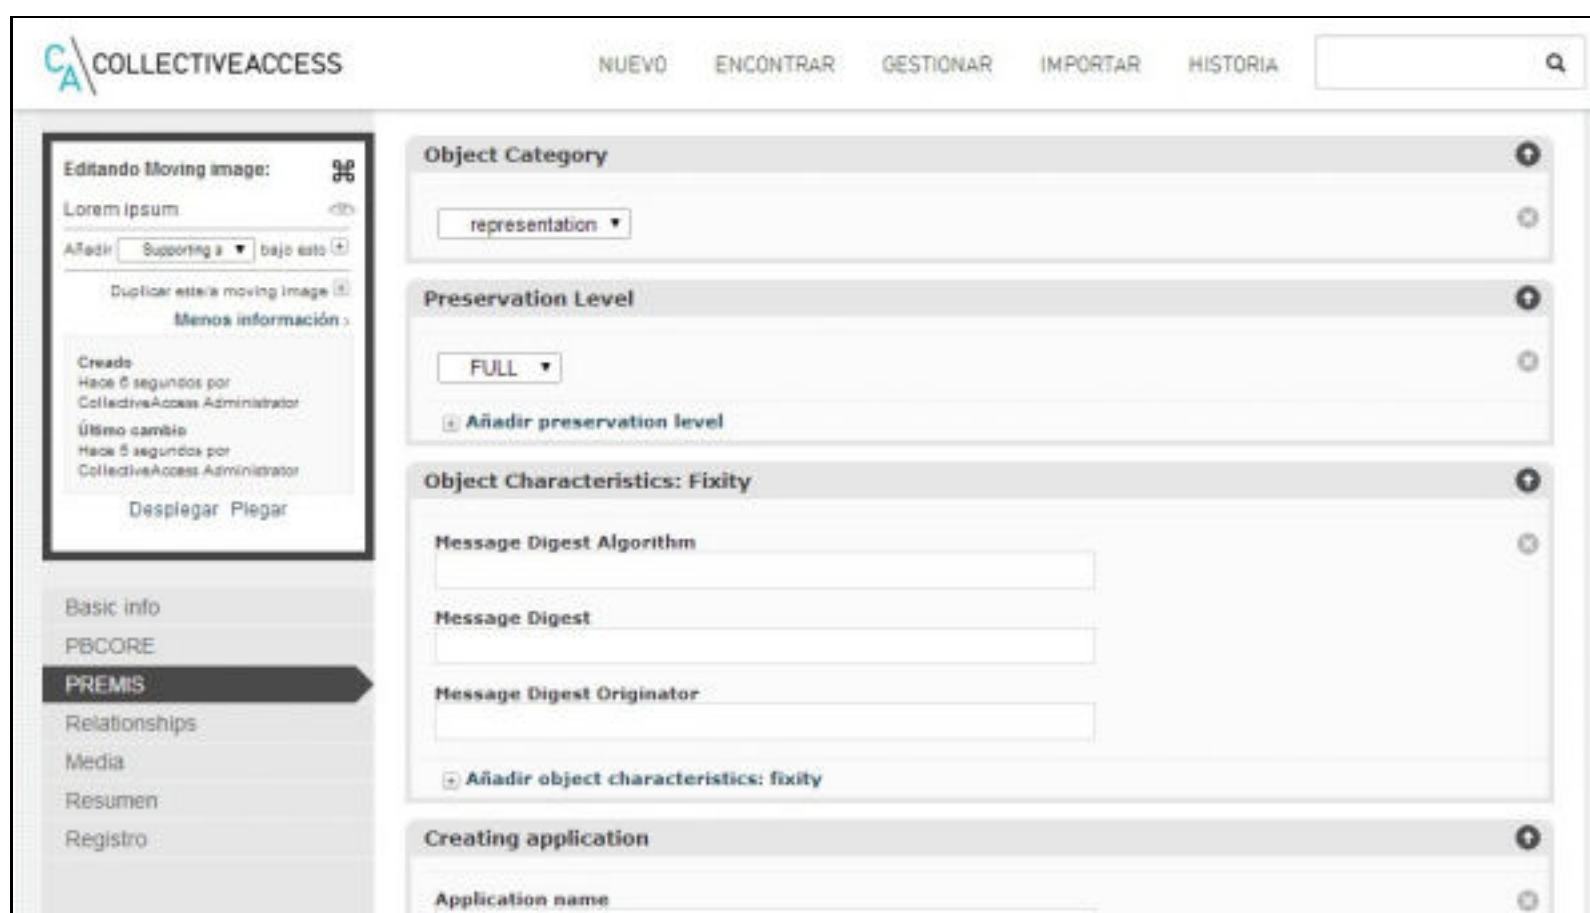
CA COLLECTIVEACCESS

NUEVO ENCONTRAR GESTIONAR IMPORTAR HISTORIA

Editando Moving image: ⌘

Lorem ipsum

Añadir Supporting a ▼ bajo esto

Duplicar este/a moving image

Menos información ›

Creado
Hace 6 segundos por CollectiveAccess Administrator

Último cambio
Hace 5 segundos por CollectiveAccess Administrator

Desplegar Plegar

Basic info
PBCORE
PREMIS
Relationships
Media
Resumen
Registro

Object Category

representation ▼

Preservation Level

FULL ▼

Añadir preservation level

Object Characteristics: Fixity

Message Digest Algorithm

Message Digest

Message Digest Originator

Añadir object characteristics: fixity

Creating application

Application name